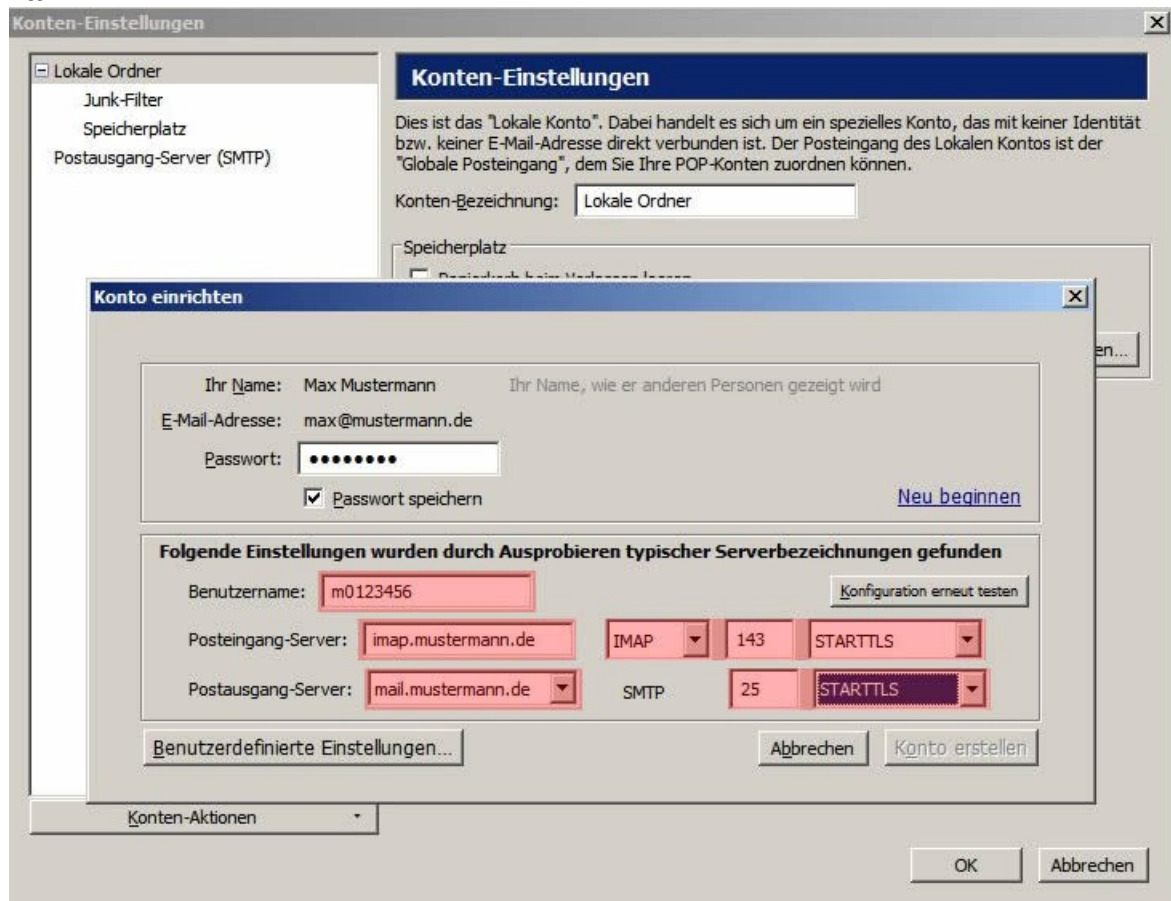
Konten-Einstellungen

Lokale Ordner
Junk-Filter
Speicherplatz
Postausgang-Server (SMTP)

Konten-Einstellungen

Dies ist das "Lokale Konto". Dabei handelt es sich um ein spezielles Konto, das mit keiner Identität bzw. keiner E-Mail-Adresse direkt verbunden ist. Der Posteingang des Lokalen Kontos ist der "Globale Posteingang", dem Sie Ihre POP-Konten zuordnen können.

Konten-Bezeichnung: Lokale Ordner

Speicherplatz

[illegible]

en...

Konto einrichten

Ihr Name: Max Mustermann Ihr Name, wie er anderen Personen gezeigt wird
E-Mail-Adresse: max@mustermann.de
Passwort: ••••••••
Passwort speichern
Neu beginnen

Folgende Einstellungen wurden durch Ausprobieren typischer Serverbezeichnungen gefunden
Benutzername: m0123456
Konfiguration erneut testen
Posteingang-Server: imap.mustermann.de IMAP 143 STARTTLS
Postausgang-Server: mail.mustermann.de SMTP 25 STARTTLS

Benutzerdefinierte Einstellungen...
Abbrechen
Konto erstellen

Konten-Aktionen

OK
Abbrechen